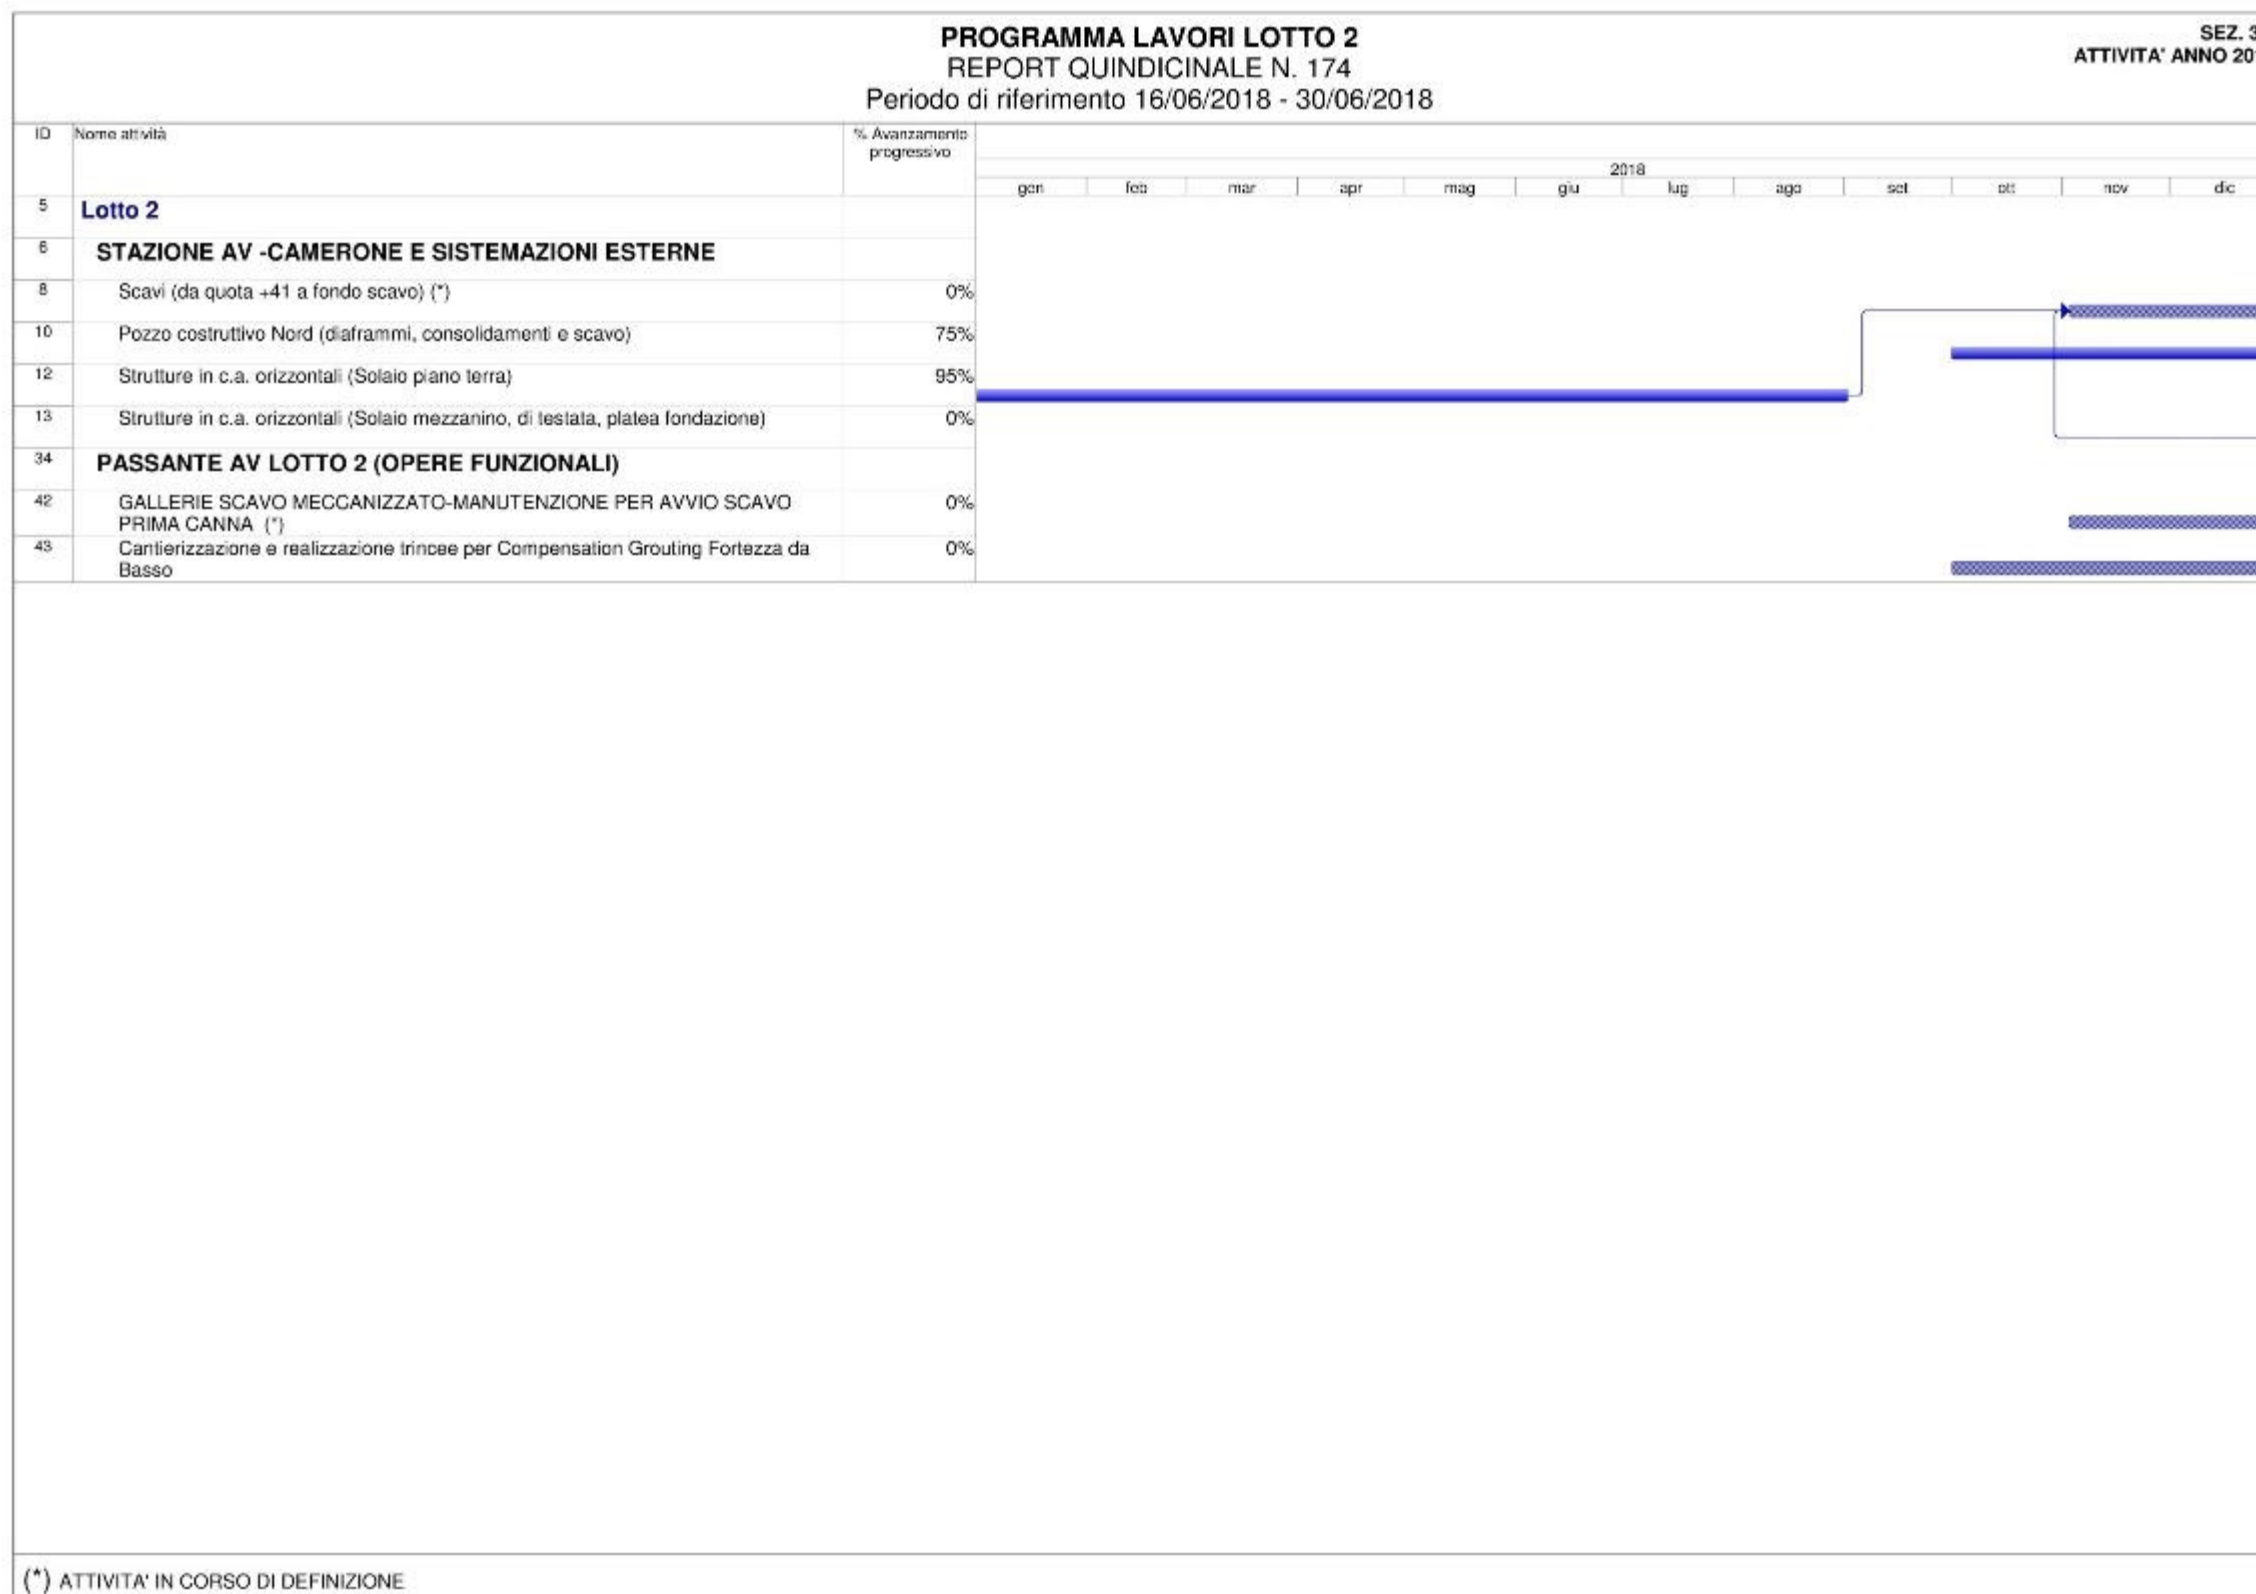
PROGRAMMA LAVORI LOTTO 2
REPORT QUINDICINALE N. 174
Periodo di riferimento 16/06/2018 - 30/06/2018

SEZ. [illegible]
ATTIVITA' ANNO 20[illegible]

| ID | Nome attività | % Avanzamento progressivo |
|---|---|---|
| 5 | Lotto 2 | |
| 6 | STAZIONE AV -CAMERONE E SISTEMAZIONI ESTERNE | |
| 8 | Scavi (da quota +41 a fondo scavo) (*) | 0% |
| 10 | Pozzo costruttivo Nord (diaframmi, consolidamenti e scavo) | 75% |
| 12 | Strutture in c.a. orizzontali (Solaio piano terra) | 95% |
| 13 | Strutture in c.a. orizzontali (Solaio mezzanino, di testata, platea fondazione) | 0% |
| 34 | PASSANTE AV LOTTO 2 (OPERE FUNZIONALI) | |
| 42 | GALLERIE SCAVO MECCANIZZATO-MANUTENZIONE PER AVVIO SCAVO PRIMA CANNA (*) | 0% |
| 43 | Cantierizzazione e realizzazione trincee per Compensation Grouting Fortezza da Basso | 0% |

2018
gen feb mar apr mag giu lug ago set ott nov dic

(*) ATTIVITA' IN CORSO DI DEFINIZIONE